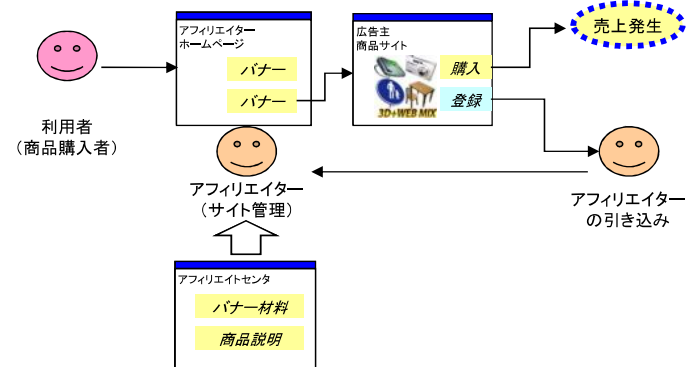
アフィリエイター
ホームページ

バナー

バナー

広告主
商品サイト

3D+WEB MIX

購入

登録

売上発生

利用者
（商品購入者）

アフィリエイター
（サイト管理）

アフィリエイター
の引き込み

アフィリエイトセンタ

バナー材料

商品説明